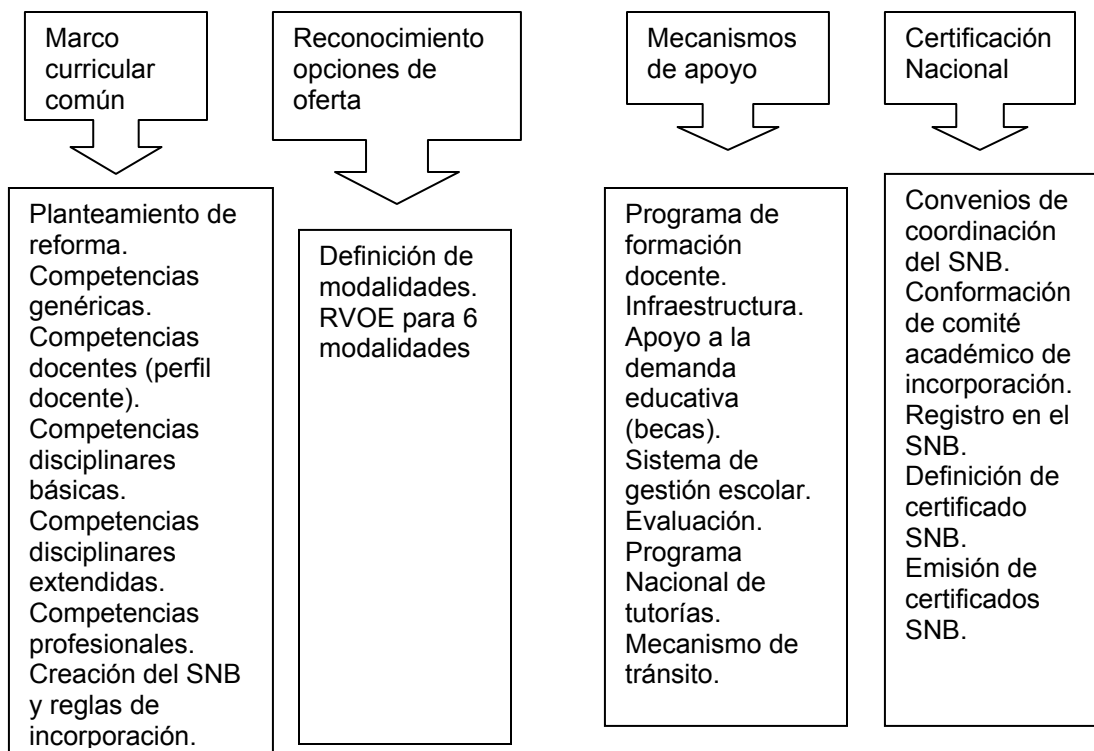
Marco curricular común

Planteamiento de reforma.
Competencias genéricas.
Competencias docentes (perfil docente).
Competencias disciplinares básicas.
Competencias disciplinares extendidas.
Competencias profesionales.
Creación del SNB y reglas de incorporación.

Reconocimiento opciones de oferta

Definición de modalidades.
RVOE para 6 modalidades

Mecanismos de apoyo

Programa de formación docente.
Infraestructura.
Apoyo a la demanda educativa (becas).
Sistema de gestión escolar.
Evaluación.
Programa Nacional de tutorías.
Mecanismo de tránsito.

Certificación Nacional

Convenios de coordinación del SNB.
Conformación de comité académico de incorporación.
Registro en el SNB.
Definición de certificado SNB.
Emisión de certificados SNB.